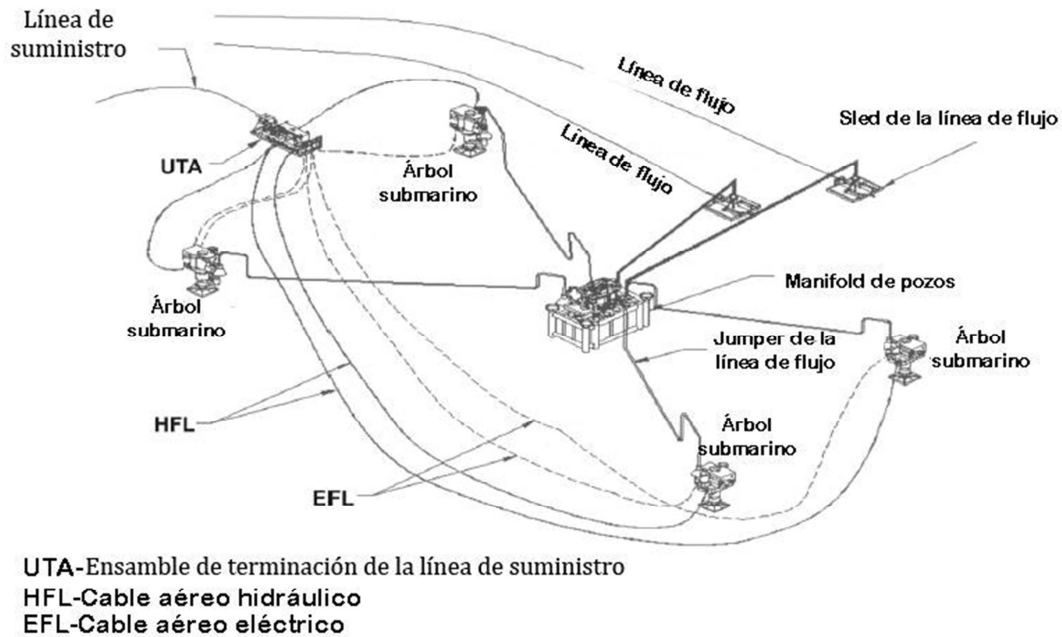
Línea de suministro

Línea de flujo

Línea de flujo

Sled de la línea de flujo

UTA

Árbol submarino

Árbol submarino

Manifold de pozos

Jumper de la línea de flujo

Árbol submarino

HFL

Árbol submarino

EFL

UTA-Ensamble de terminación de la línea de suministro
HFL-Cable aéreo hidráulico
EFL-Cable aéreo eléctrico